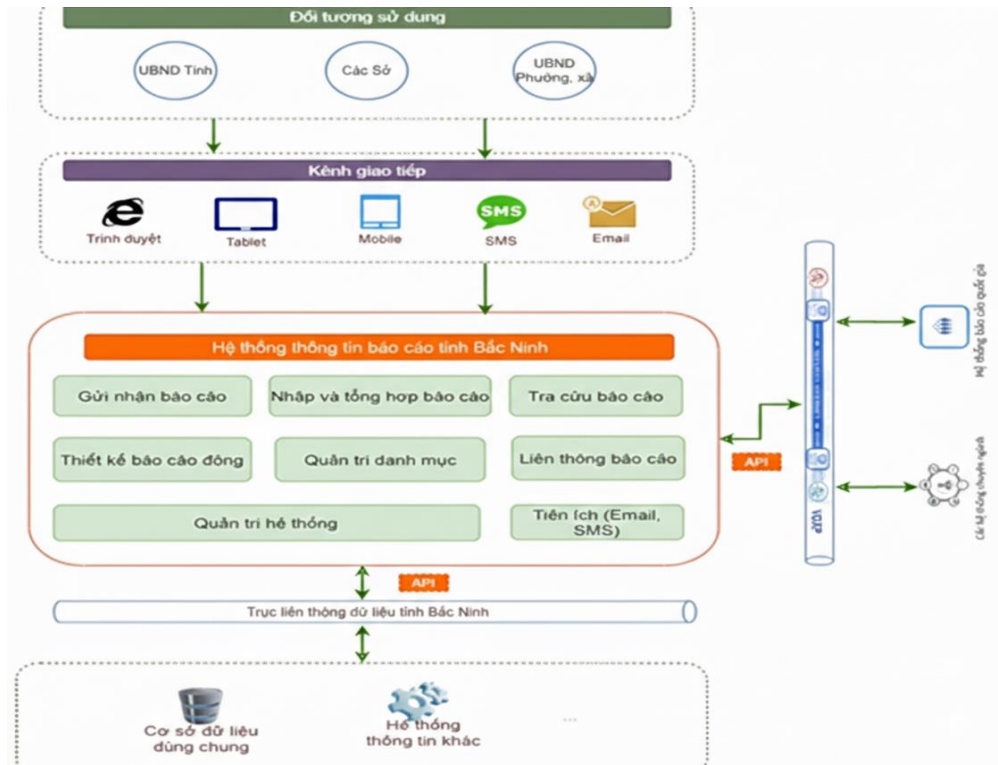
Đối tượng sử dụng

UBND Tỉnh

Các Sở

UBND Phường, xã

Kênh giao tiếp

Trình duyệt

Tablet

Mobile

SMS

SMS

Email

Hệ thống thông tin báo cáo tỉnh Bắc Ninh

Gửi nhận báo cáo

Nhập và tổng hợp báo cáo

Tra cứu báo cáo

Thiết kế báo cáo động

Quản trị danh mục

Liên thông báo cáo

Quản trị hệ thống

Tiện ích (Email, SMS)

API

API

Trục liên thông dữ liệu tỉnh Bắc Ninh

Cơ sở dữ liệu dùng chung

Hệ thống thông tin khác

...

VDXP

Hệ thống báo cáo quốc gia

Các hệ thống chuyên ngành